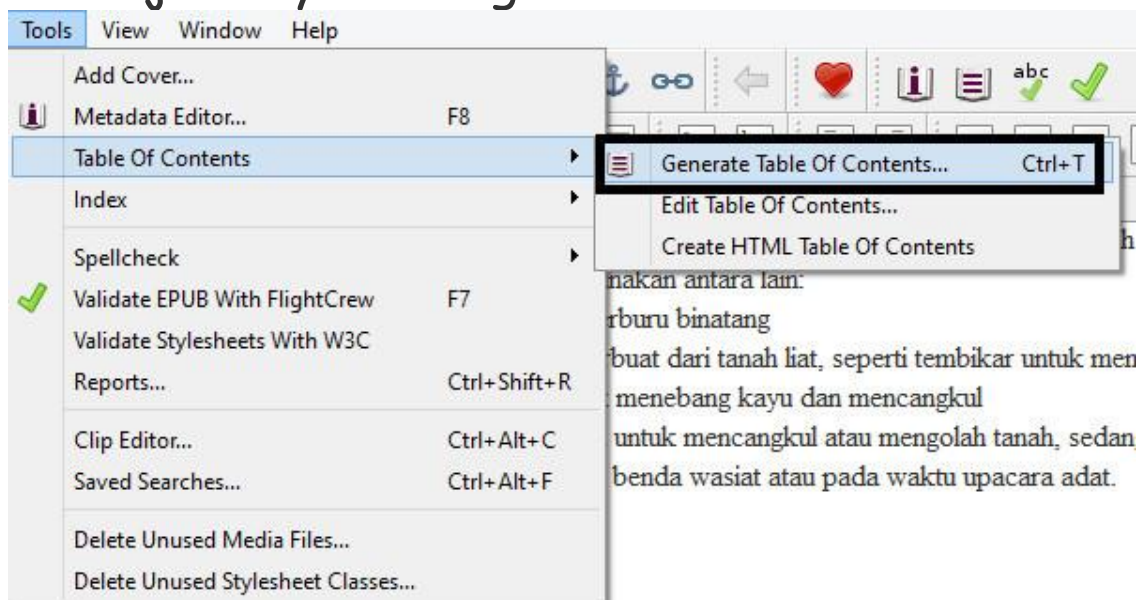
Tools View Window Help

Add Cover...
Metadata Editor... F8
Table Of Contents
Index
Spellcheck
Validate EPUB With FlightCrew F7
Validate Stylesheets With W3C
Reports... Ctrl+Shift+R
Clip Editor... Ctrl+Alt+C
Saved Searches... Ctrl+Alt+F
Delete Unused Media Files...
Delete Unused Stylesheet Classes...

Generate Table Of Contents... Ctrl+T
Edit Table Of Contents...
Create HTML Table Of Contents

abc

h
nakan antara lain:
rburu binatang
buat dari tanah liat, seperti tembikar untuk men
menebang kayu dan mencangkul
untuk mencangkul atau mengolah tanah, sedan
benda wasiat atau pada waktu upacara adat.